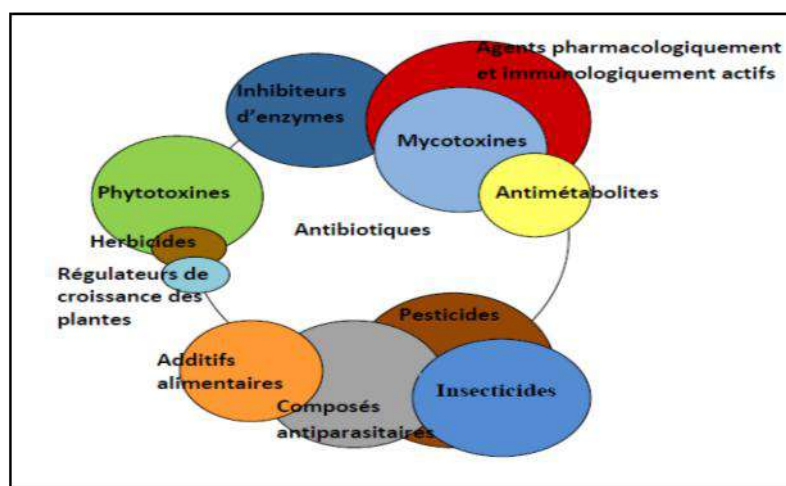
Agents pharmacologiquement et immunologiquement actifs

Inhibiteurs d'enzymes

Mycotoxines

Antimétabolites

Phytotoxines

Antibiotiques

Herbicides

Régulateurs de croissance des plantes

Pesticides

Additifs alimentaires

Insecticides

Composés antiparasitaires